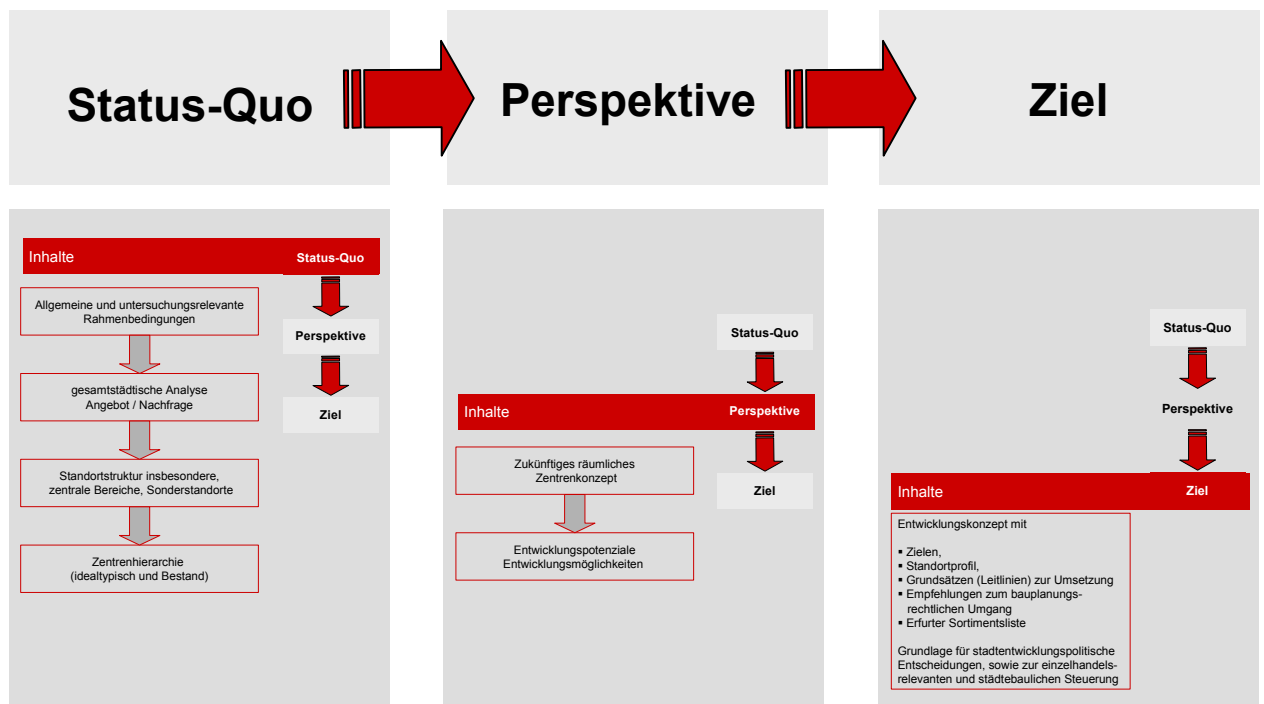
Status-Quo

Perspektive

Ziel

Inhalte

Status-Quo

Perspektive

Ziel

Allgemeine und untersuchungsrelevante Rahmenbedingungen

gesamtstädtische Analyse Angebot / Nachfrage

Standortstruktur insbesondere, zentrale Bereiche, Sonderstandorte

Zentrenhierarchie (idealtypisch und Bestand)

Status-Quo

Inhalte

Perspektive

Ziel

Zukünftiges räumliches Zentrenkonzept

Entwicklungspotenziale Entwicklungsmöglichkeiten

Status-Quo

Perspektive

Inhalte

Ziel

Entwicklungskonzept mit

▪ Zielen,
▪ Standortprofil,
▪ Grundsätzen (Leitlinien) zur Umsetzung
▪ Empfehlungen zum bauplanungsrechtlichen Umgang
▪ Erfurter Sortimentsliste

Grundlage für stadtentwicklungspolitische Entscheidungen, sowie zur einzelhandelsrelevanten und städtebaulichen Steuerung